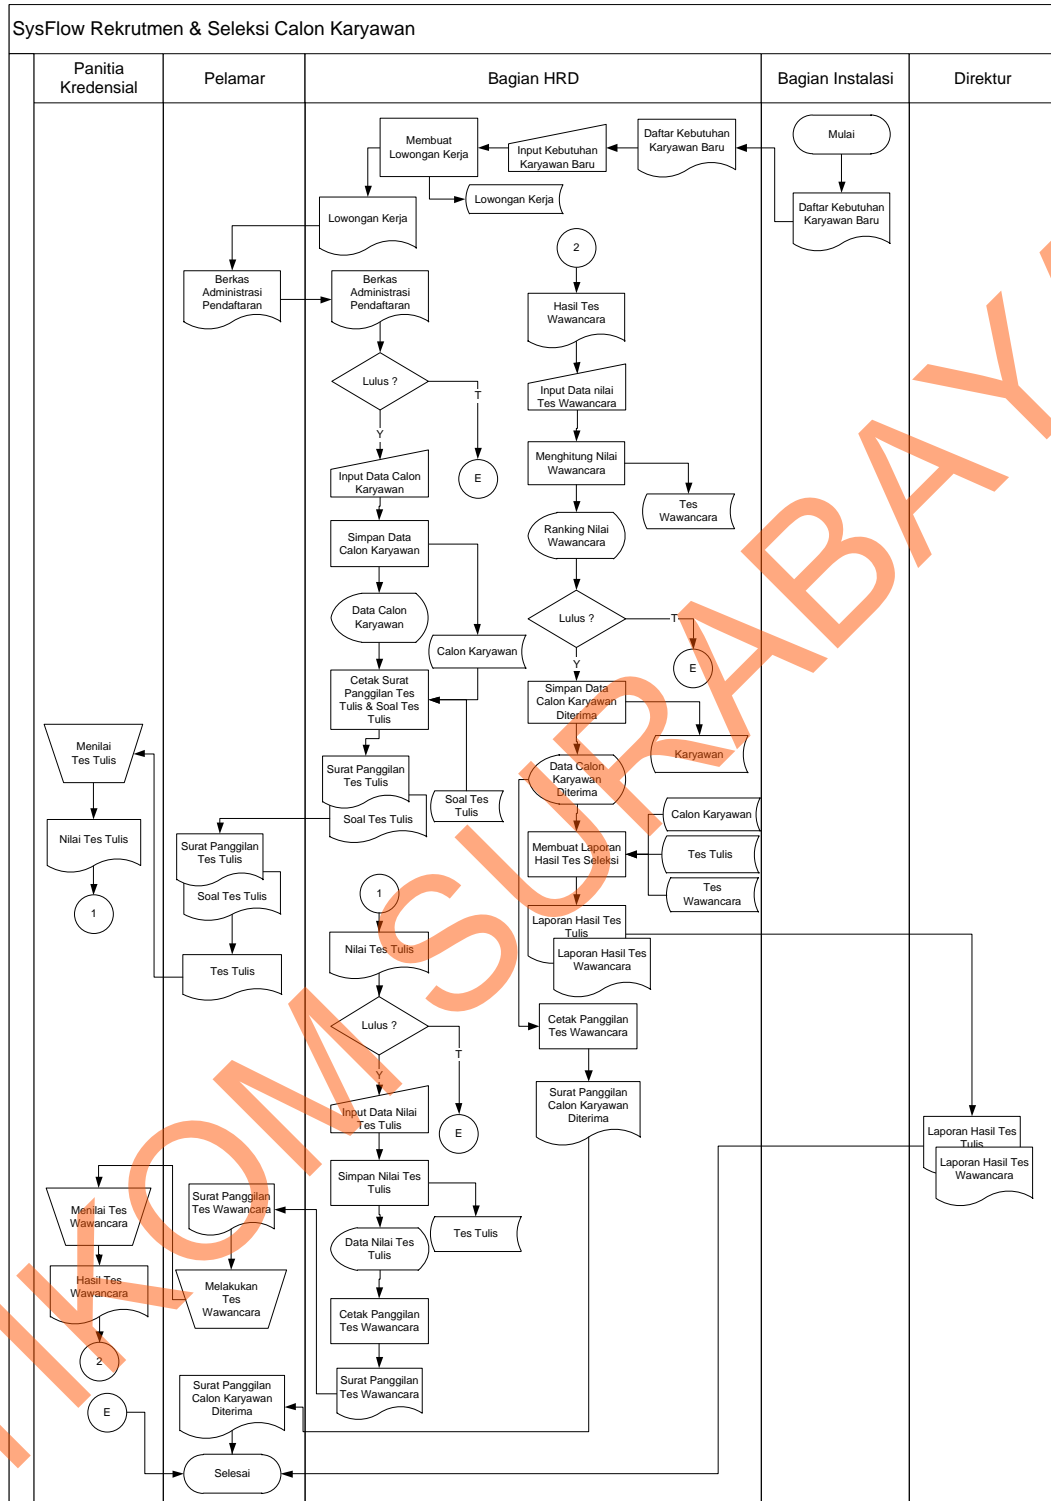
SysFlow Rekrutmen & Seleksi Calon Karyawan

Panitia Kredensial

Pelamar

Bagian HRD

Bagian Instalasi

Direktur

Mulai

Daftar Kebutuhan Karyawan Baru

Daftar Kebutuhan Karyawan Baru

Input Kebutuhan Karyawan Baru

Membuat Lowongan Kerja

Lowongan Kerja

Lowongan Kerja

Berkas Administrasi Pendaftaran

Berkas Administrasi Pendaftaran

Lulus ?

T

Y

E

Input Data Calon Karyawan

Simpan Data Calon Karyawan

Data Calon Karyawan

Calon Karyawan

Cetak Surat Panggilan Tes Tulis & Soal Tes Tulis

Surat Panggilan Tes Tulis

Soal Tes Tulis

Soal Tes Tulis

Surat Panggilan Tes Tulis

Soal Tes Tulis

Tes Tulis

Menilai Tes Tulis

Nilai Tes Tulis

1

1

Nilai Tes Tulis

Lulus ?

T

Y

E

Input Data Nilai Tes Tulis

Simpan Nilai Tes Tulis

Tes Tulis

Data Nilai Tes Tulis

Cetak Panggilan Tes Wawancara

Surat Panggilan Tes Wawancara

Surat Panggilan Tes Wawancara

Melakukan Tes Wawancara

Menilai Tes Wawancara

Hasil Tes Wawancara

2

E

Surat Panggilan Calon Karyawan Diterima

Selesai

2

Hasil Tes Wawancara

Input Data nilai Tes Wawancara

Menghitung Nilai Wawancara

Tes Wawancara

Ranking Nilai Wawancara

Lulus ?

T

Y

E

Simpan Data Calon Karyawan Diterima

Karyawan

Data Calon Karyawan Diterima

Calon Karyawan

Tes Tulis

Tes Wawancara

Membuat Laporan Hasil Tes Seleksi

Laporan Hasil Tes Tulis

Laporan Hasil Tes Wawancara

Cetak Panggilan Tes Wawancara

Surat Panggilan Calon Karyawan Diterima

Laporan Hasil Tes Tulis

Laporan Hasil Tes Wawancara

STIKOM SURABAYA